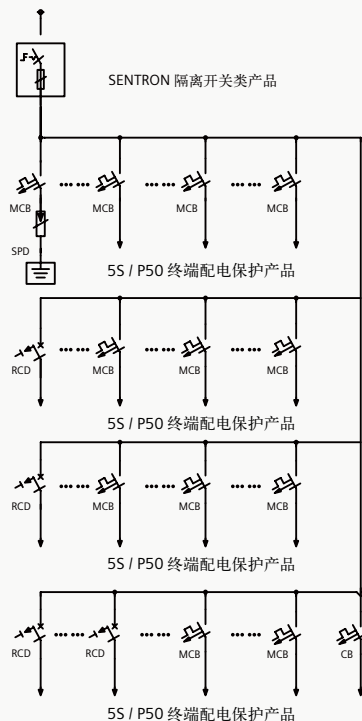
SENTRON 隔离开关类产品

MCB
MCB
MCB
MCB
SPD

5S / P50 终端配电保护产品

RCD
MCB
MCB
MCB

5S / P50 终端配电保护产品

RCD
MCB
MCB
MCB

5S / P50 终端配电保护产品

RCD
RCD
MCB
MCB
CB

5S / P50 终端配电保护产品